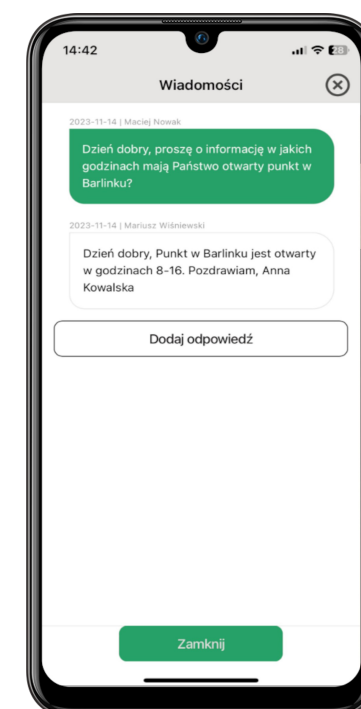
14:42

Wiadomości

2023-11-14 | Maciej Nowak

Dzień dobry, proszę o informację w jakich godzinach mają Państwo otwarty punkt w Barlinku?

2023-11-14 | Mariusz Wiśniewski

Dzień dobry, Punkt w Barlinku jest otwarty w godzinach 8-16. Pozdrawiam, Anna Kowalska

Dodaj odpowiedź

Zamknij